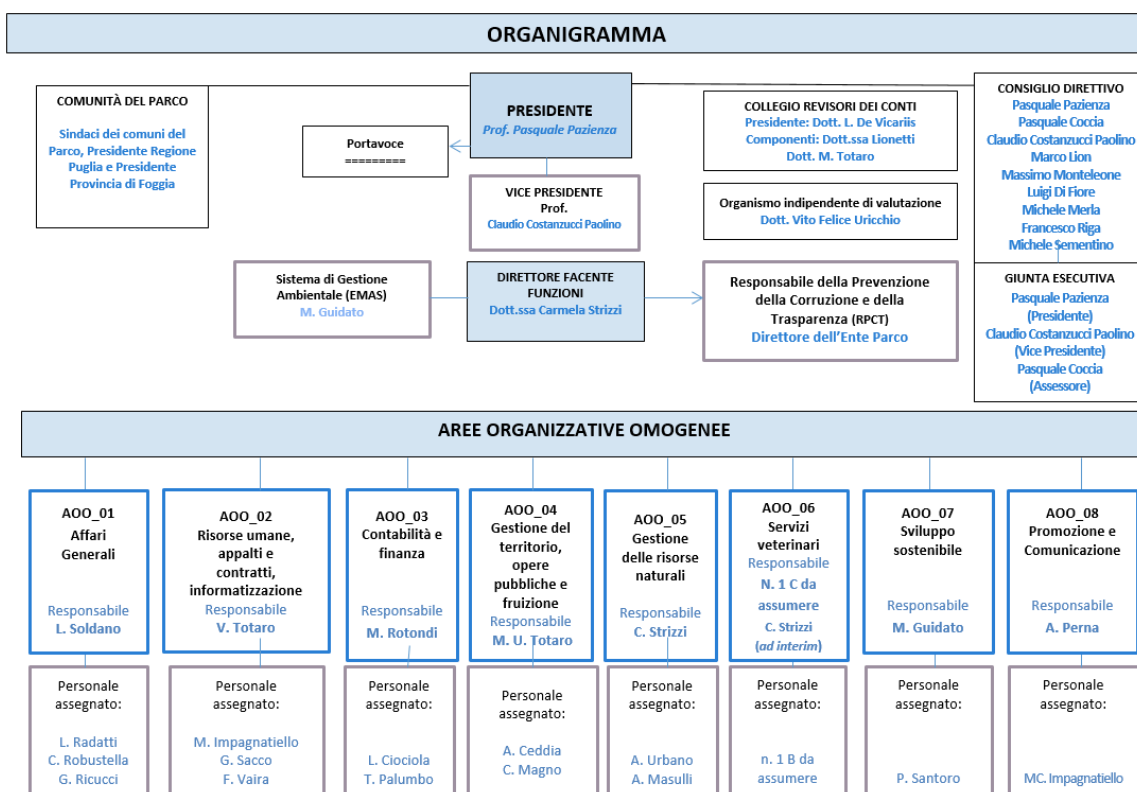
ORGANIGRAMMA

COMUNITÀ DEL PARCO
Sindaci dei comuni del Parco, Presidente Regione Puglia e Presidente Provincia di Foggia

Portavoce
=========

PRESIDENTE
Prof. Pasquale Pazienza

VICE PRESIDENTE
Prof.
Claudio Costanzucci Paolino

COLLEGIO REVISORI DEI CONTI
Presidente: Dott. L. De Vicariis
Componenti: Dott.ssa Lionetti
Dott. M. Totaro

Organismo indipendente di valutazione
Dott. Vito Felice Uricchio

CONSIGLIO DIRETTIVO
Pasquale Pazienza
Pasquale Coccia
Claudio Costanzucci Paolino
Marco Lion
Massimo Monteleone
Luigi Di Fiore
Michele Merla
Francesco Riga
Michele Sementino

GIUNTA ESECUTIVA
Pasquale Pazienza (Presidente)
Claudio Costanzucci Paolino (Vice Presidente)
Pasquale Coccia (Assessore)

Sistema di Gestione Ambientale (EMAS)
M. Guidato

DIRETTORE FACENTE FUNZIONI
Dott.ssa Carmela Strizzi

Responsabile della Prevenzione della Corruzione e della Trasparenza (RPCT)
Direttore dell'Ente Parco

AREE ORGANIZZATIVE OMOGENEE

AOO_01
Affari Generali
Responsabile
L. Soldano

AOO_02
Risorse umane, appalti e contratti, informatizzazione
Responsabile
V. Totaro

AOO_03
Contabilità e finanza
Responsabile
M. Rotondi

AOO_04
Gestione del territorio, opere pubbliche e fruizione
Responsabile
M. U. Totaro

AOO_05
Gestione delle risorse naturali
Responsabile
C. Strizzi

AOO_06
Servizi veterinari
Responsabile
N. 1 C da assumere
C. Strizzi
(ad interim)

AOO_07
Sviluppo sostenibile
Responsabile
M. Guidato

AOO_08
Promozione e Comunicazione
Responsabile
A. Perna

Personale assegnato:
L. Radatti
C. Robustella
G. Ricucci

Personale assegnato:
M. Impagnatiello
G. Sacco
F. Vaira

Personale assegnato:
L. Ciociola
T. Palumbo

Personale assegnato:
A. Ceddia
C. Magno

Personale assegnato:
A. Urbano
A. Masulli

Personale assegnato:
n. 1 B da assumere

Personale assegnato:
P. Santoro

Personale assegnato:
MC. Impagnatiello